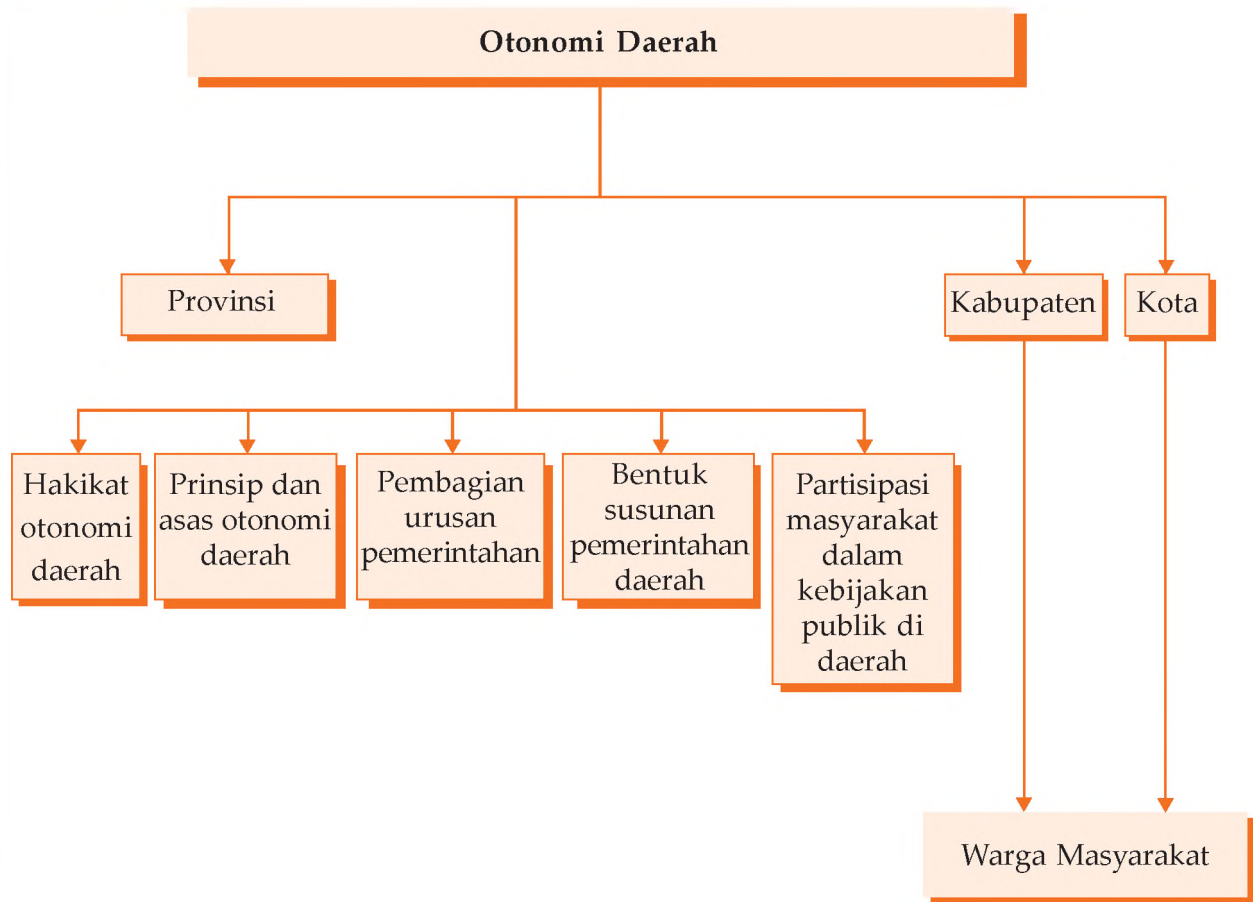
Otonomi Daerah

Provinsi

Kabupaten

Kota

Hakikat otonomi daerah

Prinsip dan asas otonomi daerah

Pembagian urusan pemerintahan

Bentuk susunan pemerintahan daerah

Partisipasi masyarakat dalam kebijakan publik di daerah

Warga Masyarakat